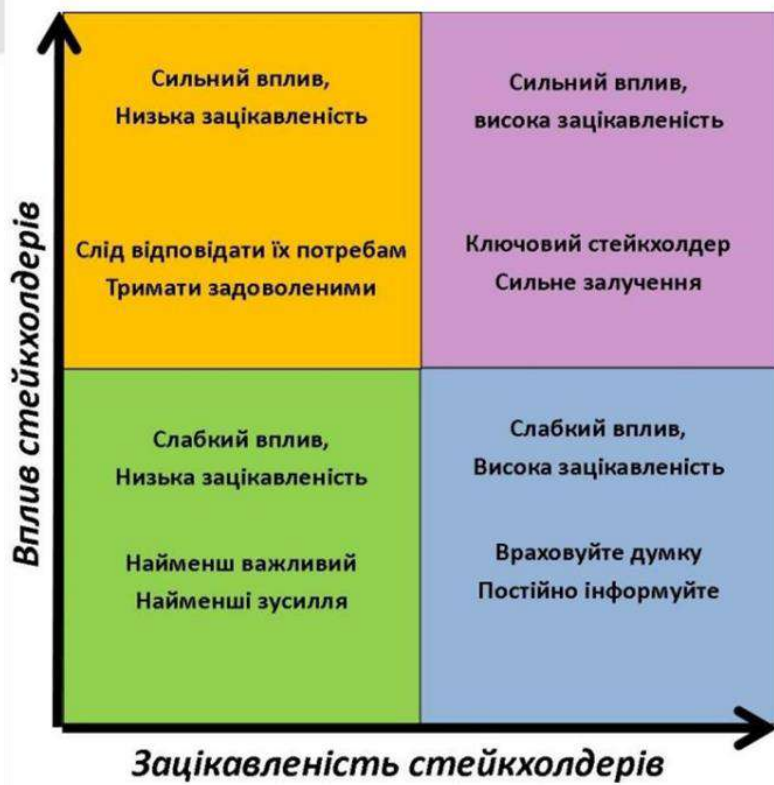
Вплив стейкхолдерів

Сильний вплив,
Низька зацікавленість

Слід відповідати їх потребам
Тримати задоволеними

Сильний вплив,
висока зацікавленість

Ключовий стейкхолдер
Сильне залучення

Слабкий вплив,
Низька зацікавленість

Найменш важливий
Найменші зусилля

Слабкий вплив,
Висока зацікавленість

Враховуйте думку
Постійно інформуйте

Зацікавленість стейкхолдерів